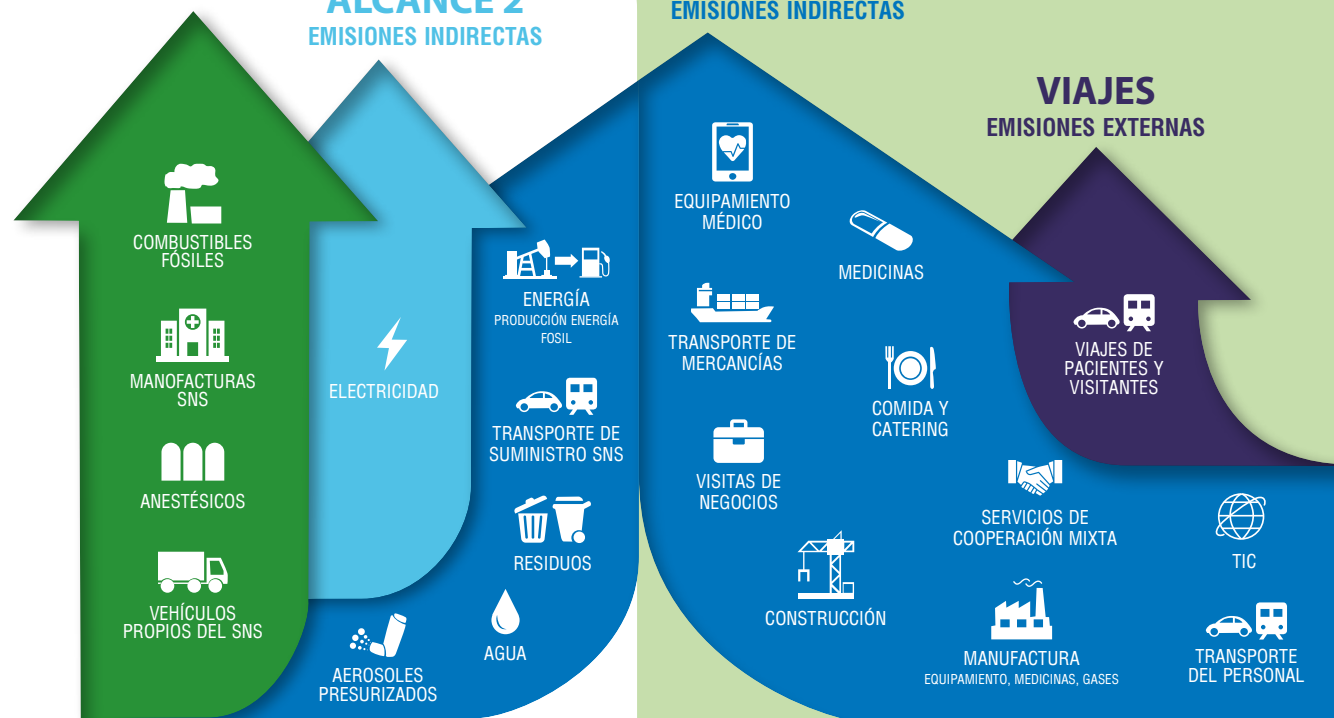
ALCANCE 2
EMISIONES INDIRECTAS

EMISIONES INDIRECTAS

VIAJES
EMISIONES EXTERNAS

COMBUSTIBLES FÓSILES

MANOFACTURAS SNS

ANESTÉSICOS

VEHÍCULOS PROPIOS DEL SNS

ELECTRICIDAD

AEROSOLES PRESURIZADOS

ENERGÍA
PRODUCCIÓN ENERGÍA FOSIL

TRANSPORTE DE SUMINISTRO SNS

RESIDUOS

AGUA

EQUIPAMIENTO MÉDICO

MEDICINAS

TRANSPORTE DE MERCANCÍAS

COMIDA Y CATERING

VISITAS DE NEGOCIOS

CONSTRUCCIÓN

SERVICIOS DE COOPERACIÓN MIXTA

MANUFACTURA
EQUIPAMIENTO, MEDICINAS, GASES

VIAJES DE PACIENTES Y VISITANTES

TIC

TRANSPORTE DEL PERSONAL